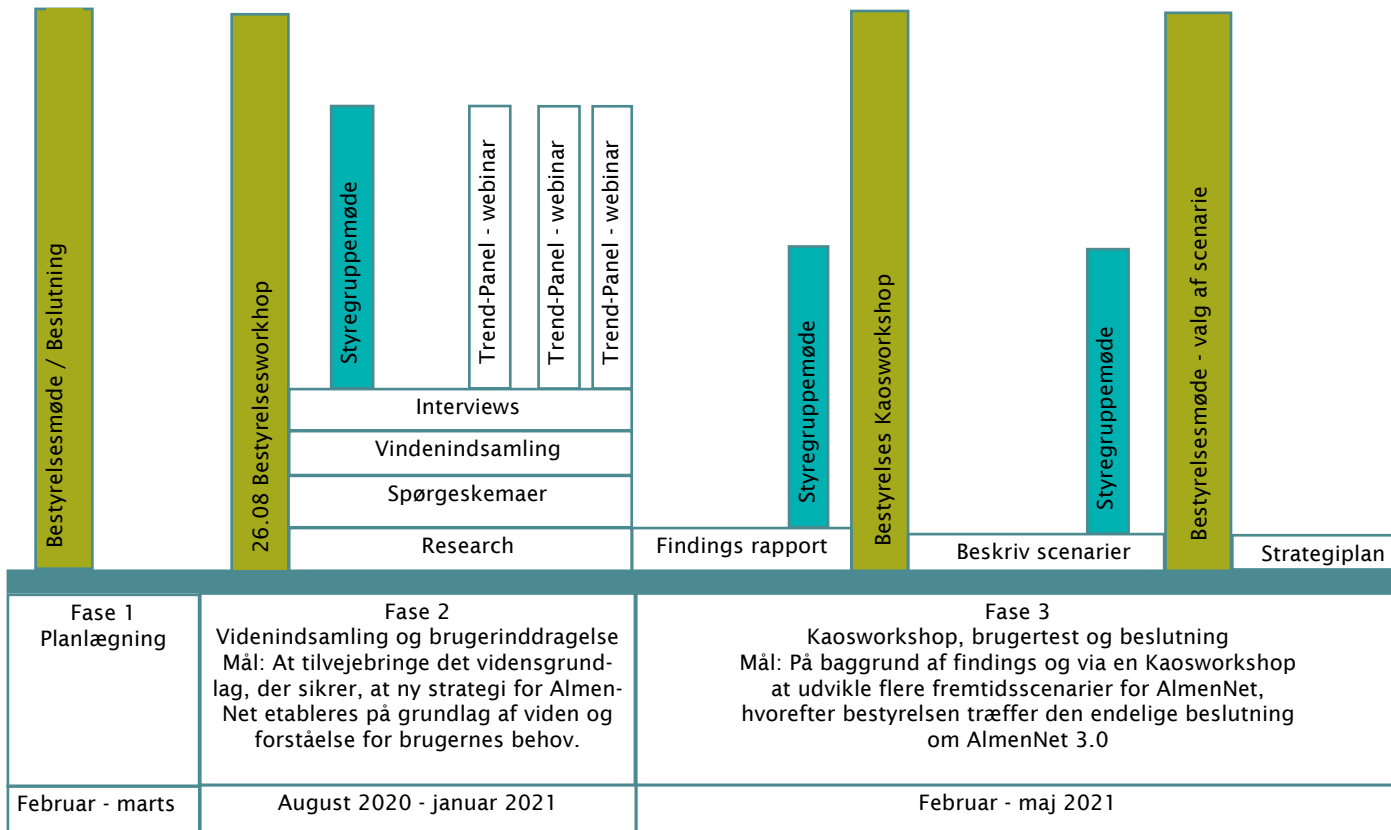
Bestyrelsesmøde / Beslutning

26.08 Bestyrelsesworkhop

Styregruppemøde

Trend-Panel - webinar

Trend-Panel - webinar

Trend-Panel - webinar

Interviews

Vindenindsamling

Spørgeskemaer

Research

Findings rapport

Styregruppemøde

Bestyrelses Kaosworkshop

Beskriv scenarier

Styregruppemøde

Bestyrelsesmøde - valg af scenarie

Strategiplan

Fase 1
Planlægning

Fase 2
Videnindsamling og brugerinddragelse
Mål: At tilvejebringe det vidensgrundlag, der sikrer, at ny strategi for AlmenNet etableres på grundlag af viden og forståelse for brugernes behov.

Fase 3
Kaosworkshop, brugertest og beslutning
Mål: På baggrund af findings og via en Kaosworkshop at udvikle flere fremtidsscenarier for AlmenNet, hvorefter bestyrelsen træffer den endelige beslutning om AlmenNet 3.0

Februar - marts

August 2020 - januar 2021

Februar - maj 2021